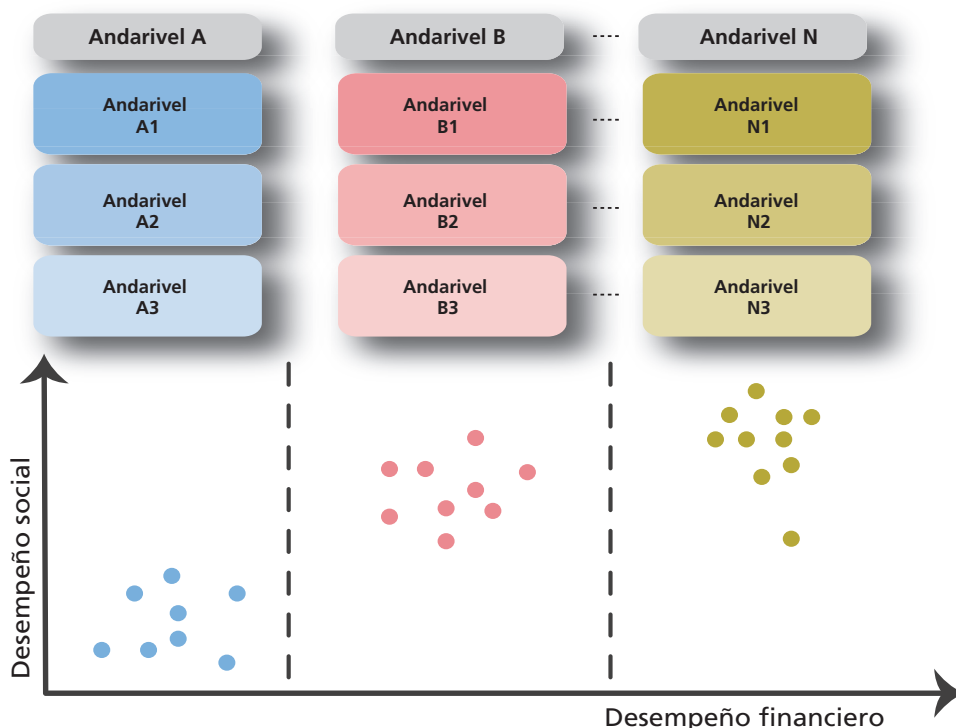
Andarivel A

Andarivel B

Andarivel N

Andarivel A1

Andarivel A2

Andarivel A3

Andarivel B1

Andarivel B2

Andarivel B3

Andarivel N1

Andarivel N2

Andarivel N3

Desempeño social

Desempeño financiero